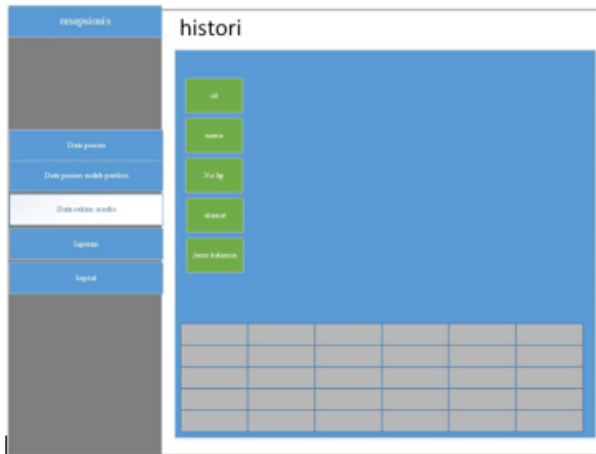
resepsionis

Data pasien

Data pasien masih periksa

Data rekam medis

laporan

logout

histori

id

nama

No hp

alamat

Jenis kelamin

|  |  |  |  |  |  |
|---|---|---|---|---|---|
|  |  |  |  |  |  |
|  |  |  |  |  |  |
|  |  |  |  |  |  |
|  |  |  |  |  |  |